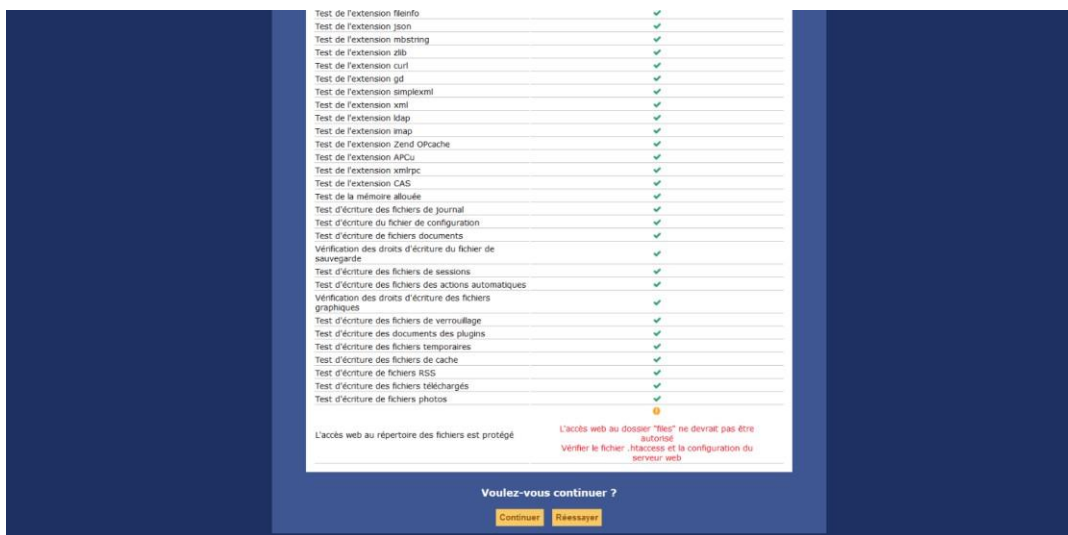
| | |
|---|---|
| Test de l'extension fileinfo | ✔ |
| Test de l'extension json | ✔ |
| Test de l'extension mbstring | ✔ |
| Test de l'extension zlib | ✔ |
| Test de l'extension curl | ✔ |
| Test de l'extension gd | ✔ |
| Test de l'extension simplexml | ✔ |
| Test de l'extension xml | ✔ |
| Test de l'extension ldap | ✔ |
| Test de l'extension imap | ✔ |
| Test de l'extension Zend OPcache | ✔ |
| Test de l'extension APCu | ✔ |
| Test de l'extension xmlrpc | ✔ |
| Test de l'extension CAS | ✔ |
| Test de la mémoire allouée | ✔ |
| Test d'écriture des fichiers de journal | ✔ |
| Test d'écriture du fichier de configuration | ✔ |
| Test d'écriture de fichiers documents | ✔ |
| Vérification des droits d'écriture du fichier de sauvegarde | ✔ |
| Test d'écriture des fichiers de sessions | ✔ |
| Test d'écriture des fichiers des actions automatiques | ✔ |
| Vérification des droits d'écriture des fichiers graphiques | ✔ |
| Test d'écriture des fichiers de verrouillage | ✔ |
| Test d'écriture des documents des plugins | ✔ |
| Test d'écriture des fichiers temporaires | ✔ |
| Test d'écriture des fichiers de cache | ✔ |
| Test d'écriture de fichiers RSS | ✔ |
| Test d'écriture des fichiers téléchargés | ✔ |
| Test d'écriture de fichiers photos | ✔ |
| L'accès web au répertoire des fichiers est protégé | ! L'accès web au dossier "files" ne devrait pas être autorisé Vérifier le fichier .htaccess et la configuration du serveur web |

Voulez-vous continuer ?

Continuer Réessayer